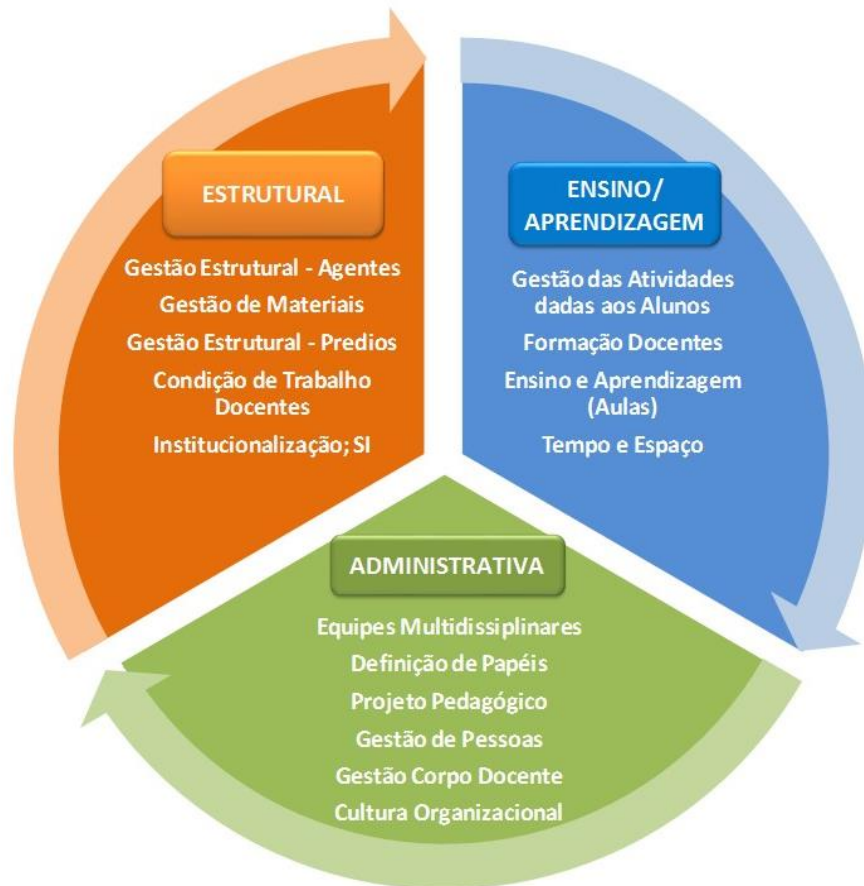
ESTRUTURAL

Gestão Estrutural - Agentes
Gestão de Materiais
Gestão Estrutural - Predios
Condição de Trabalho Docentes
Institucionalização; SI

ENSINO/ APRENDIZAGEM

Gestão das Atividades dadas aos Alunos
Formação Docentes
Ensino e Aprendizagem (Aulas)
Tempo e Espaço

ADMINISTRATIVA

Equipes Multidissiplinares
Definição de Papéis
Projeto Pedagógico
Gestão de Pessoas
Gestão Corpo Docente
Cultura Organizacional